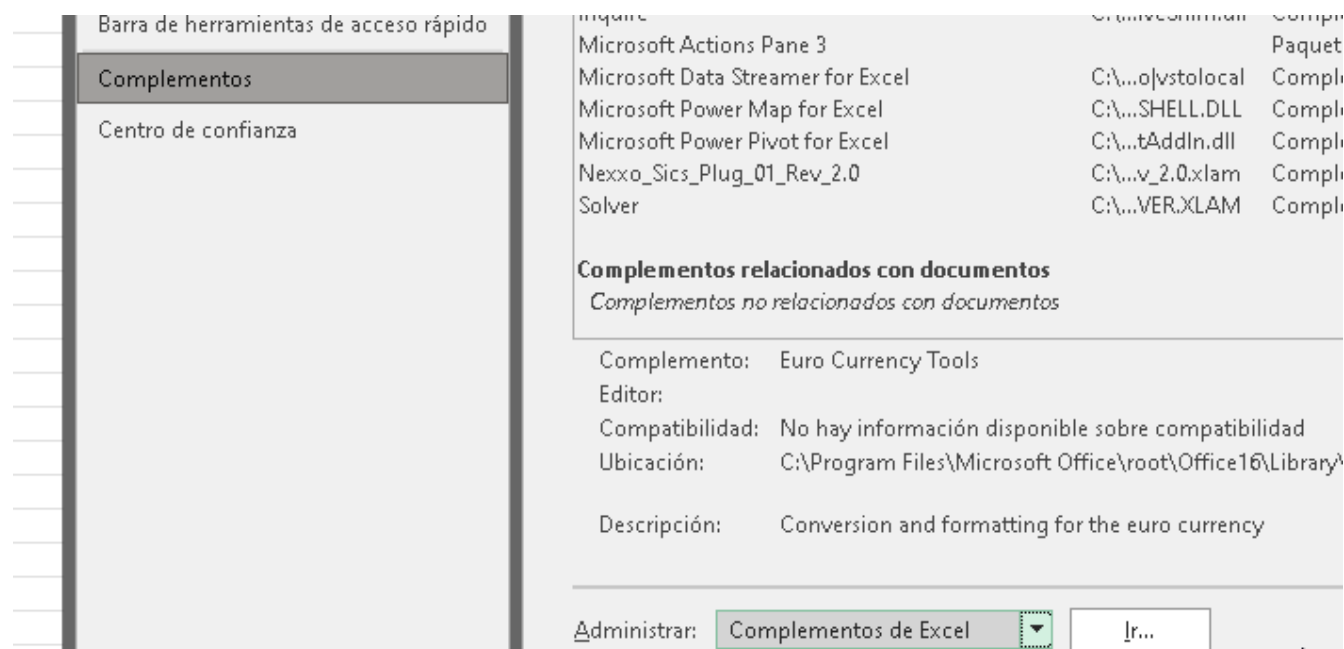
Barra de herramientas de acceso rápido

Complementos

Centro de confianza

| Inquire | C:\...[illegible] | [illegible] |
|---|---|---|
| Microsoft Actions Pane 3 | | Paquet |
| Microsoft Data Streamer for Excel | C:\...o\|vstolocal | Comple |
| Microsoft Power Map for Excel | C:\...SHELL.DLL | Comple |
| Microsoft Power Pivot for Excel | C:\...tAddIn.dll | Comple |
| Nexxo_Sics_Plug_01_Rev_2.0 | C:\...v_2.0.xlam | Comple |
| Solver | C:\...VER.XLAM | Comple |

**Complementos relacionados con documentos**

*Complementos no relacionados con documentos*

Complemento: Euro Currency Tools

Editor:

Compatibilidad: No hay información disponible sobre compatibilidad

Ubicación: C:\Program Files\Microsoft Office\root\Office16\Library\

Descripción: Conversion and formatting for the euro currency

Administrar: Complementos de Excel

Ir...